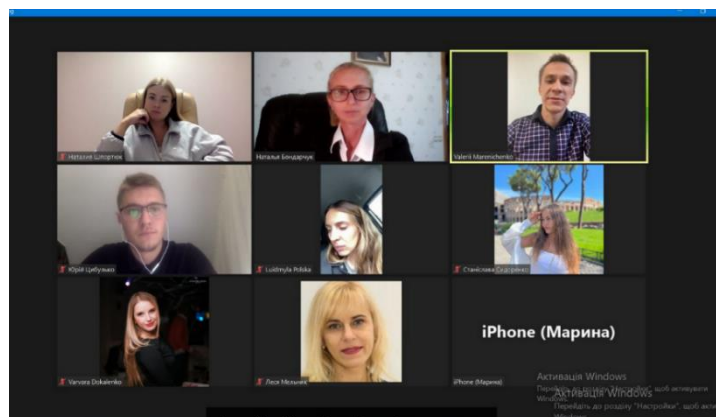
Наталія Шпортюк

Наталья Бондарчук

Valerii Marenichenko

Юрій Цибуляко

Liudmyla Polska

Станіслава Сидоренко

Varvara Dokalenko

Леся Мельник

iPhone (Марина)

iPhone (Марина)

Активація Windows
Перейдіть до розділу "Настройки", щоб активувати Windows.